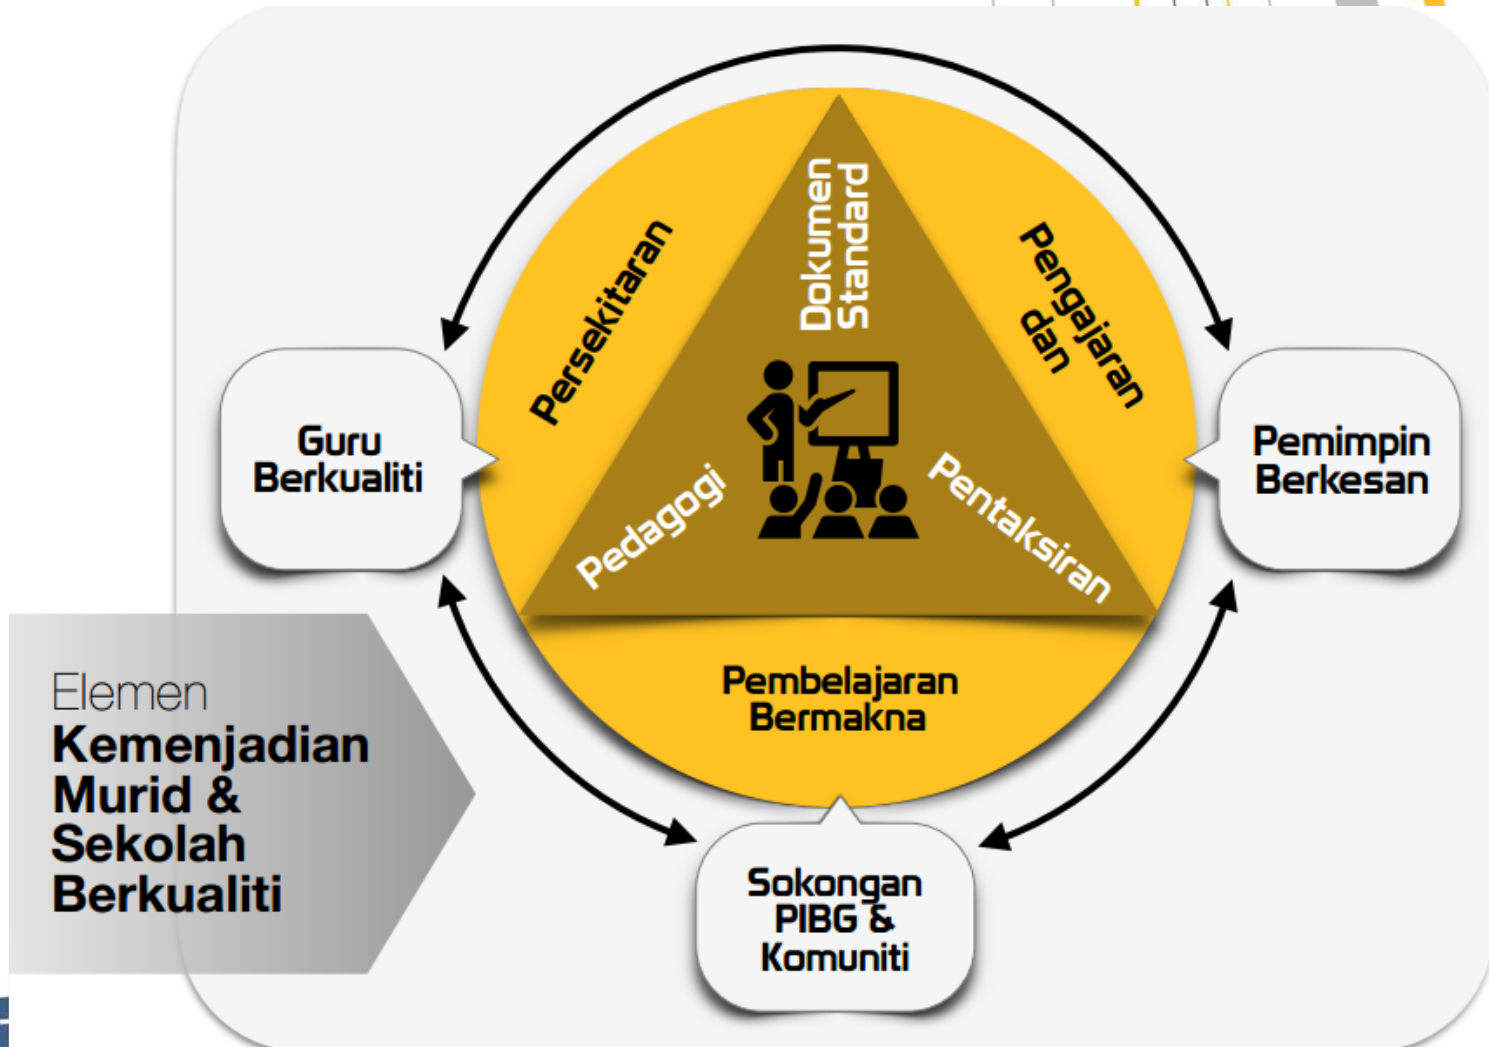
Persekitaran

Dokumen Standard

Pengajaran dan

Guru Berkualiti

Pemimpin Berkesan

Pedagogi

Pentaksiran

Pembelajaran Bermakna

Elemen
Kemenjadian Murid & Sekolah Berkualiti

Sokongan PIBG & Komuniti